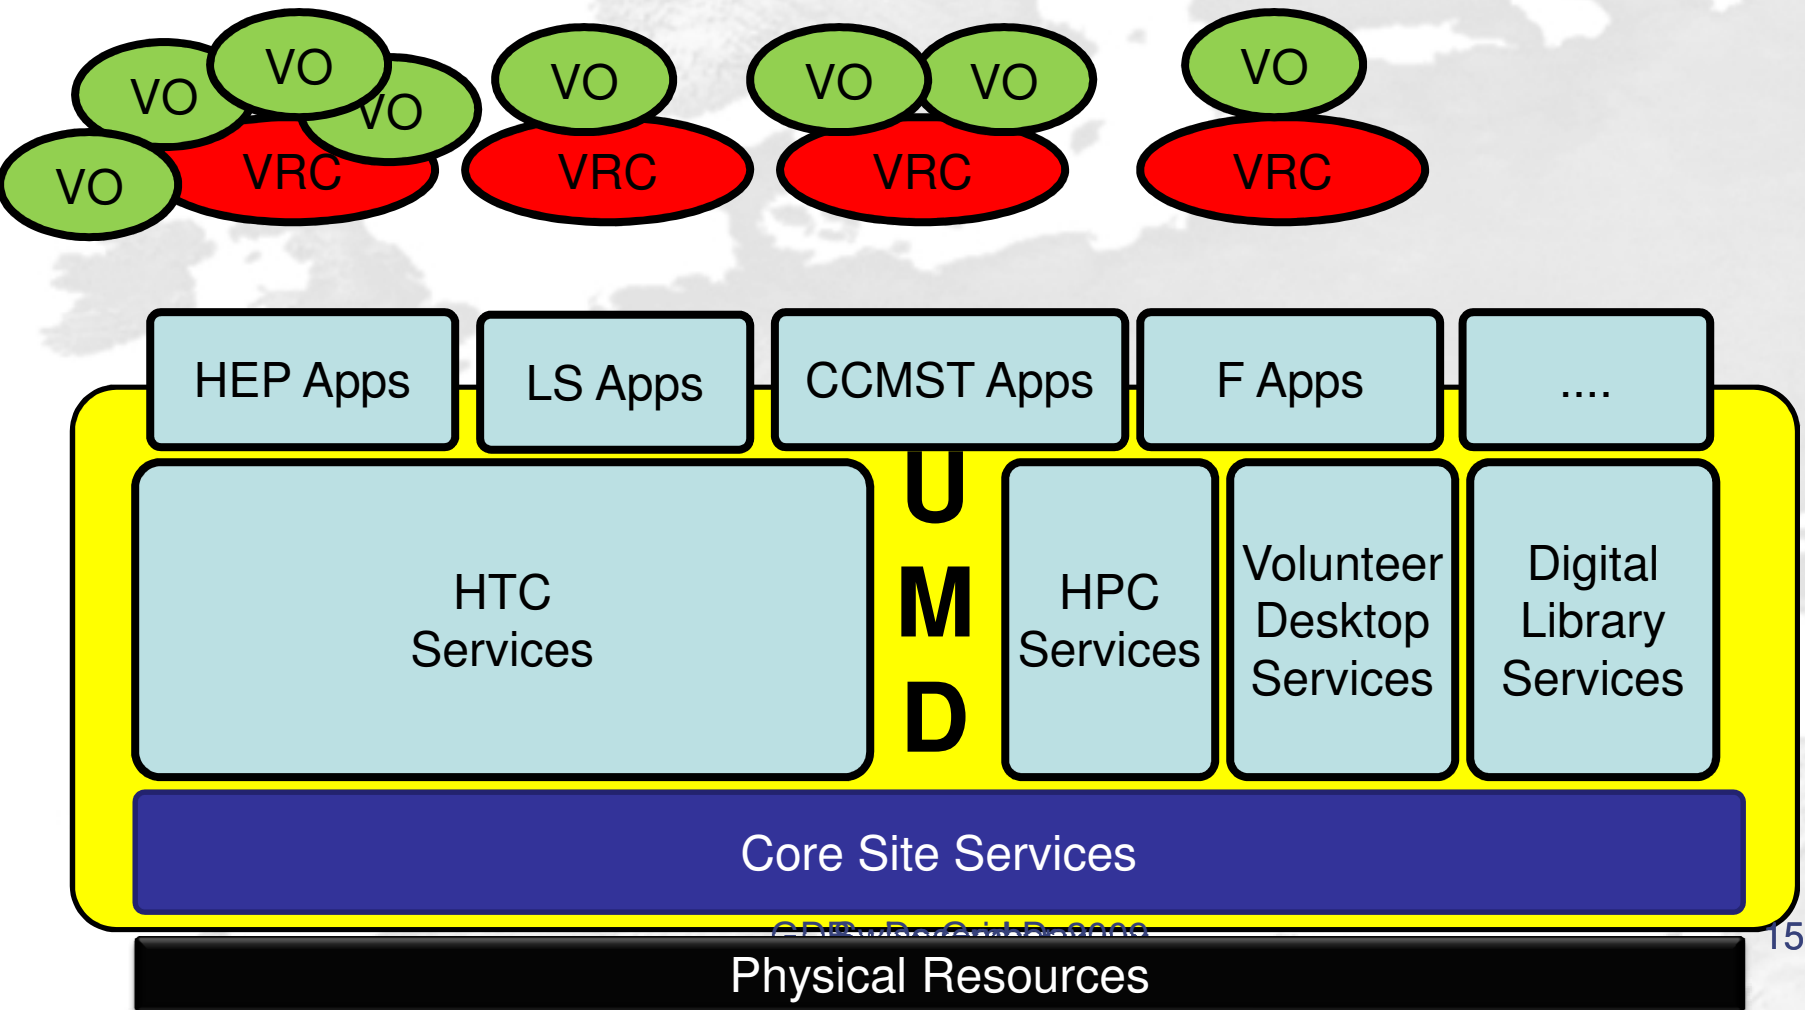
VO
VO
VO
VO
VRC
VO
VRC
VO
VO
VRC
VO
VRC

HEP Apps
LS Apps
CCMST Apps
F Apps
....

HTC Services

UMD

HPC Services

Volunteer Desktop Services

Digital Library Services

Core Site Services

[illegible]

15

Physical Resources